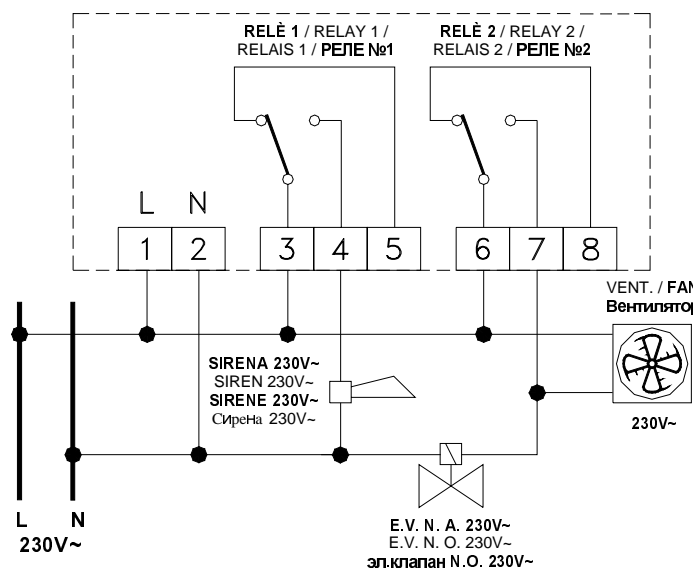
RELÈ 1 / RELAY 1 / RELAIS 1 / РЕЛЕ №1

RELÈ 2 / RELAY 2 / RELAIS 2 / РЕЛЕ №2

L N

1 2 3 4 5 6 7 8

VENT. / FAN
Вентилятор

SIRENA 230V~
SIREN 230V~
SIRENE 230V~
Сирена 230V~

230V~

L N
230V~

E.V. N. A. 230V~
E.V. N. O. 230V~
эл.клапан N.O. 230V~